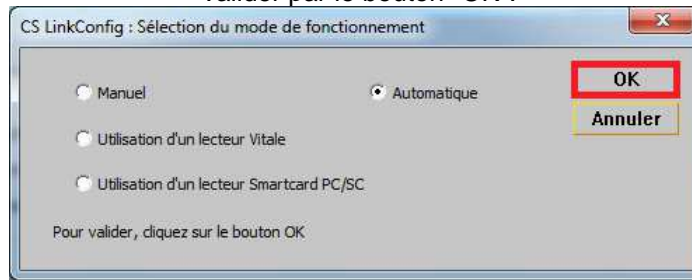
valider par le bouton "OK".

CS LinkConfig : Sélection du mode de fonctionnement

Manuel

Automatique

OK

Annuler

Utilisation d'un lecteur Vitale

Utilisation d'un lecteur Smartcard PC/SC

Pour valider, cliquez sur le bouton OK